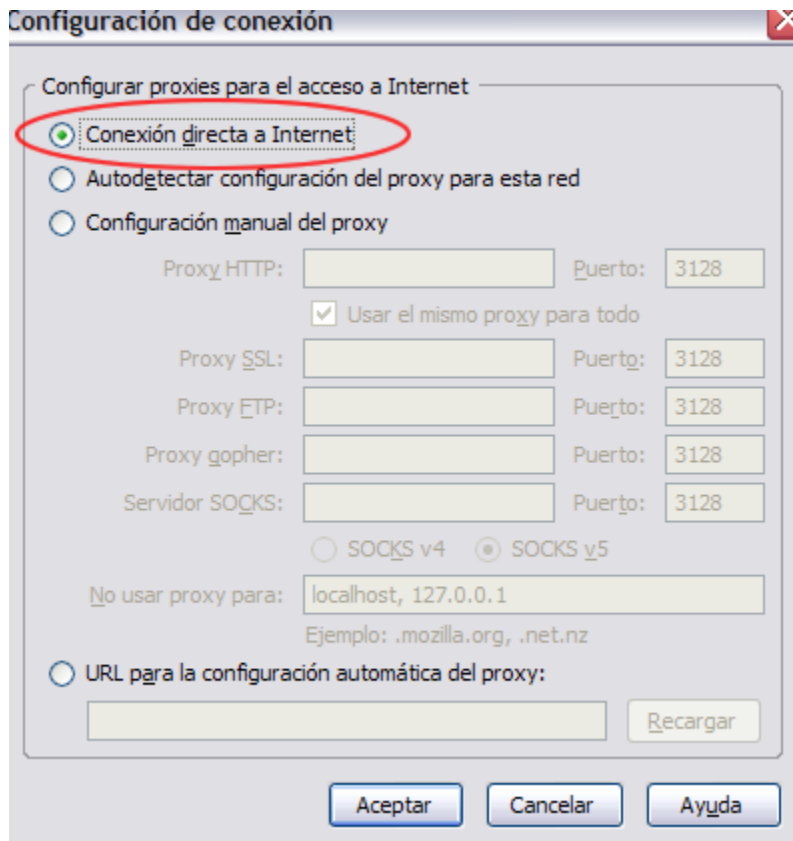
Configuración de conexión

Configurar proxies para el acceso a Internet

Conexión directa a Internet

Autodetectar configuración del proxy para esta red

Configuración manual del proxy

Proxy HTTP: Puerto: 3128

Usar el mismo proxy para todo

Proxy SSL: Puerto: 3128

Proxy FTP: Puerto: 3128

Proxy gopher: Puerto: 3128

Servidor SOCKS: Puerto: 3128

SOCKS v4 SOCKS v5

No usar proxy para: localhost, 127.0.0.1

Ejemplo: .mozilla.org, .net.nz

URL para la configuración automática del proxy:

Recargar

Aceptar Cancelar Ayuda